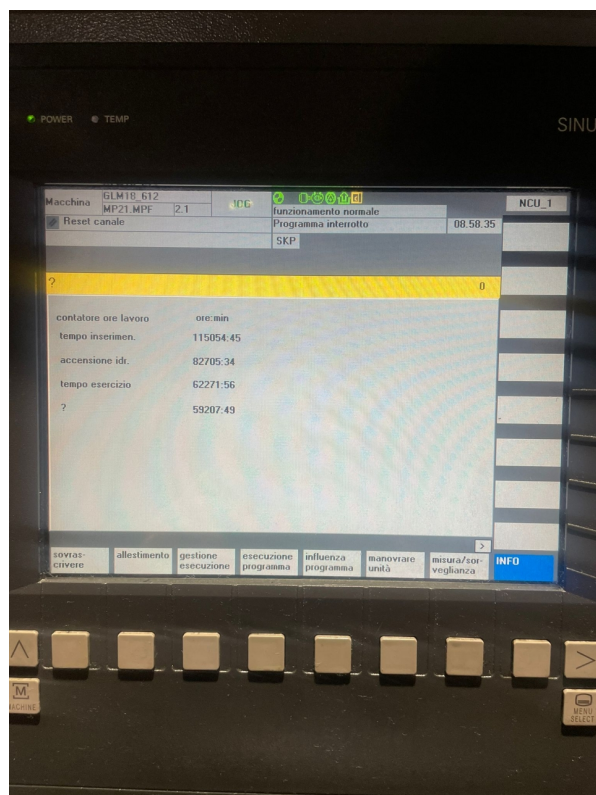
POWER TEMP

SINU

Macchina GLM18_612
MP21.MPF 2.1
JOG
funzionamento normale
Reset canale
Programma interrotto
08.58.35
SKP
NCU_1

?
0

contatore ore lavoro ore:min
tempo inserimen. 115054:45
accensione idr. 82705:34
tempo esercizio 62271:56
? 59207:49

>

sovrascrivere
allestimento
gestione esecuzione
esecuzione programma
influenza programma
manovrare unità
misura/sorveglianza
INFO

M
MACHINE

MENU SELECT